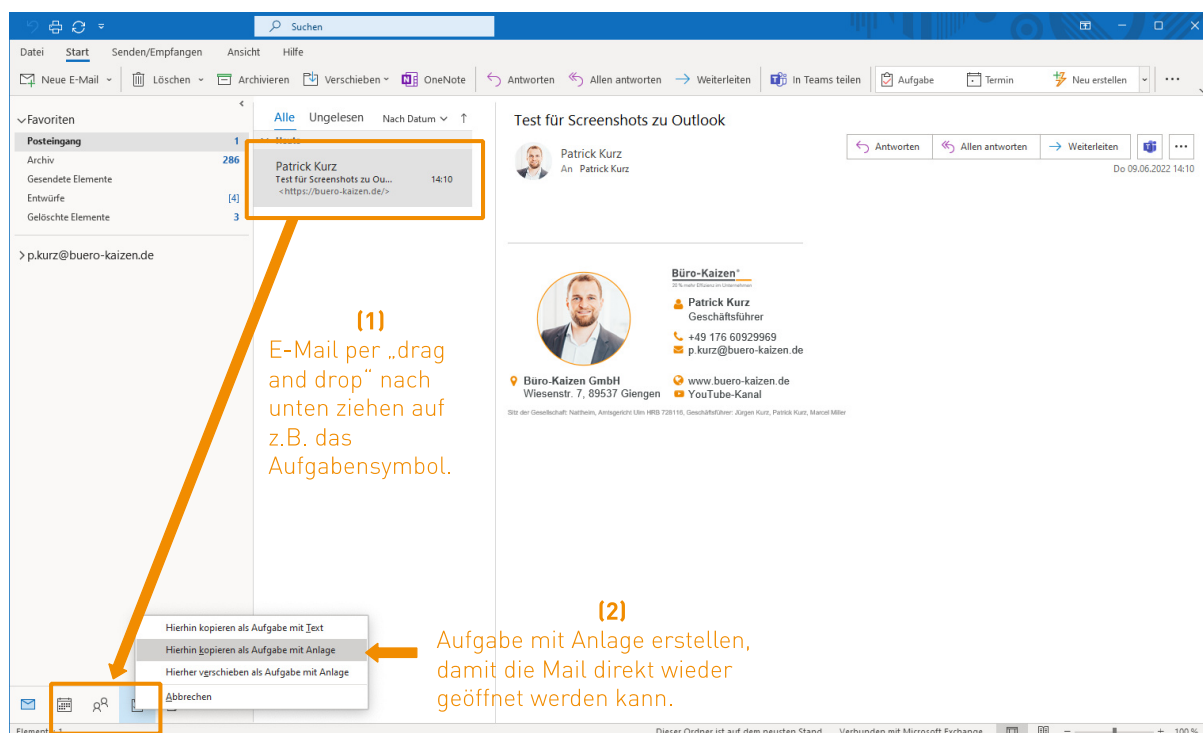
Suchen

Datei Start Senden/Empfangen Ansicht Hilfe

Neue E-Mail Löschen Archivieren Verschieben OneNote Antworten Allen antworten Weiterleiten In Teams teilen Aufgabe Termin Neu erstellen ...

Favoriten
Posteingang 1
Archiv 286
Gesendete Elemente
Entwürfe [4]
Gelöschte Elemente 3

p.kurz@buero-kaizen.de

Alle Ungelesen Nach Datum ↑

Heute

Patrick Kurz
Test für Screenshots zu Ou... 14:10
<https://buero-kaizen.de/>

Test für Screenshots zu Outlook

Patrick Kurz
An Patrick Kurz

Antworten Allen antworten Weiterleiten ...

Do 09.06.2022 14:10

Büro-Kaizen®
20 % mehr Effizienz im Unternehmen
Patrick Kurz
Geschäftsführer
+49 176 60929969
p.kurz@buero-kaizen.de
Büro-Kaizen GmbH
Wiesenstr. 7, 89537 Giengen
www.buero-kaizen.de
YouTube-Kanal
Sitz der Gesellschaft: Nattheim, Amtsgericht Ulm HRB 728116, Geschäftsführer: Jürgen Kurz, Patrick Kurz, Marcel Miller

(1)
E-Mail per „drag and drop" nach unten ziehen auf z.B. das Aufgabensymbol.

(2)
Aufgabe mit Anlage erstellen, damit die Mail direkt wieder geöffnet werden kann.

Hierhin kopieren als Aufgabe mit Text
Hierhin kopieren als Aufgabe mit Anlage
Hierher verschieben als Aufgabe mit Anlage
Abbrechen

Elemente: 1 Dieser Ordner ist auf dem neusten Stand. Verbunden mit Microsoft Exchange 100 %